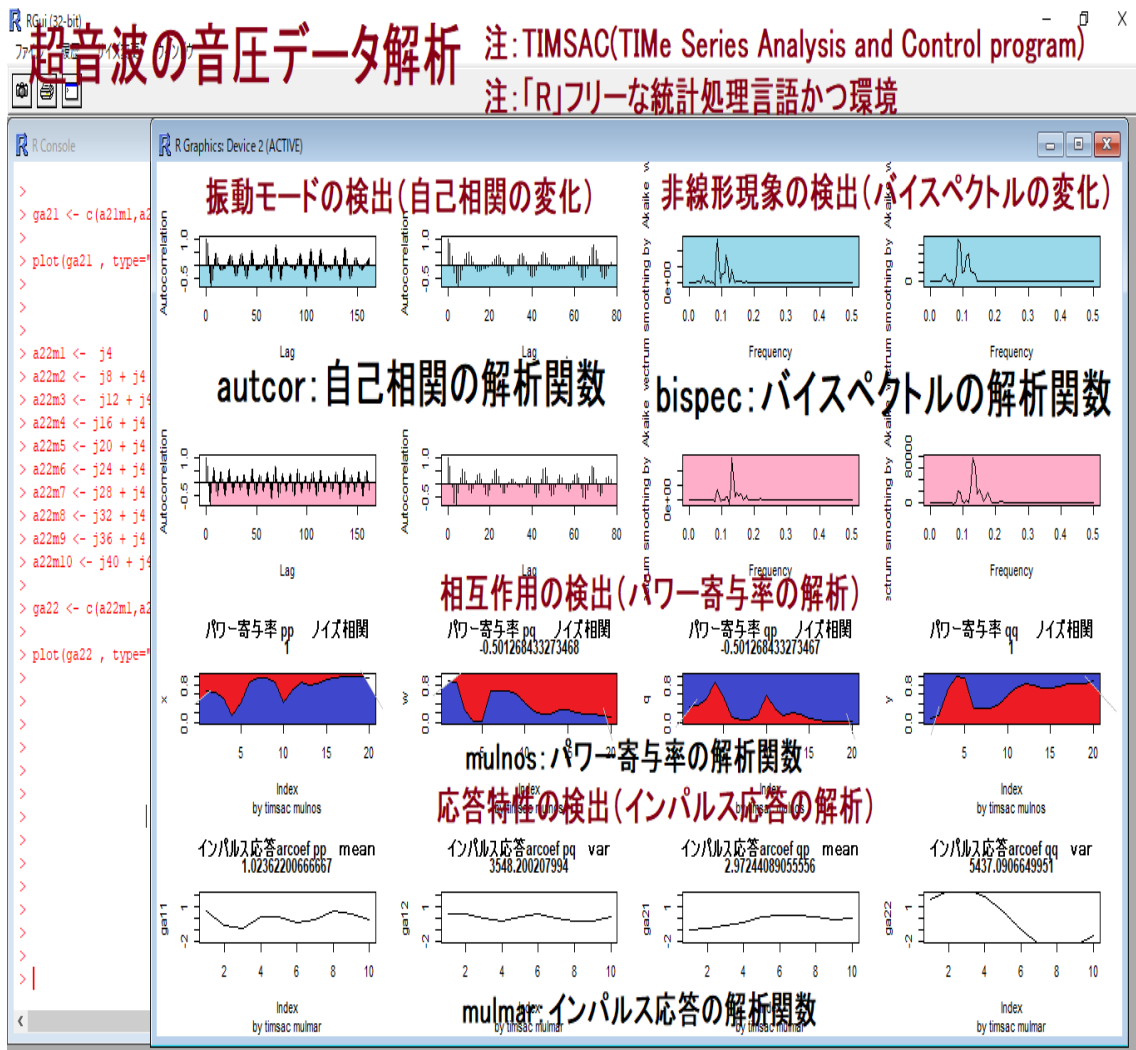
RGui (32-bit)

超音波の音圧データ解析

注：TIMSAC(TIMe Series Analysis and Control program)

注：「R」フリーな統計処理言語かつ環境

R Console

>
> ga21 <- c(a21m1,a2
>
> plot(ga21 , type="
>
>
>
> a22m1 <- j4
> a22m2 <- j8 + j4
> a22m3 <- j12 + j4
> a22m4 <- j16 + j4
> a22m5 <- j20 + j4
> a22m6 <- j24 + j4
> a22m7 <- j28 + j4
> a22m8 <- j32 + j4
> a22m9 <- j36 + j4
> a22m10 <- j40 + j4
>
> ga22 <- c(a22m1,a2
>
> plot(ga22 , type="
>
>
>
>
>
>
>
>
>
>
>
>
>
>
>
> |

R Graphics: Device 2 (ACTIVE)

振動モードの検出（自己相関の変化）

非線形現象の検出（バイスペクトルの変化）

Autocorrelation
-0.5 1.0
0 50 100 150
Lag

Autocorrelation
-0.5 1.0
0 20 40 60 80
Lag

Akaike vectrum smoothing by
0e+00
0.0 0.1 0.2 0.3 0.4 0.5
Frequency

Akaike vectrum smoothing by
0
0.0 0.1 0.2 0.3 0.4 0.5
Frequency

autcor：自己相関の解析関数

bispec：バイスペクトルの解析関数

Autocorrelation
-0.5 1.0
0 50 100 150
Lag

Autocorrelation
-0.5 1.0

Akaike vectrum smoothing by
0e+00
0.0 0.1 0.2 0.3 0.4 0.5
Frequency

Akaike vectrum smoothing by
0 80000
0.0 0.1 0.2 0.3 0.4 0.5
Frequency

相互作用の検出（パワー寄与率の解析）

パワー寄与率 pp ノイズ相関
1

パワー寄与率 pq ノイズ相関
-0.501268433273468

パワー寄与率 qp ノイズ相関
-0.501268433273467

パワー寄与率 qq ノイズ相関
1

x 0.0 0.8
5 10 15 20

w 0.0 0.8

q 0.0 0.8
20

y 0.0 0.8
5 10 15 20

mulnos：パワー寄与率の解析関数

Index
by timsac mulnos

Index
by timsac mulnos

応答特性の検出（インパルス応答の解析）

インパルス応答arcoef pp mean
1.02362200666667

インパルス応答arcoef pq var
3548.200207994

インパルス応答arcoef qp mean
2.97244089055556

インパルス応答arcoef qq var
5437.0906649951

ga11 -2 1
2 4 6 8 10

ga12 -2 1
2 4 6 8 10

ga21 -2 1
2 4 6 8 10

ga22 -2 1
2 4 6 8 10

Index
by timsac mulmar

mulmar：インパルス応答の解析関数

Index
by timsac mulmar